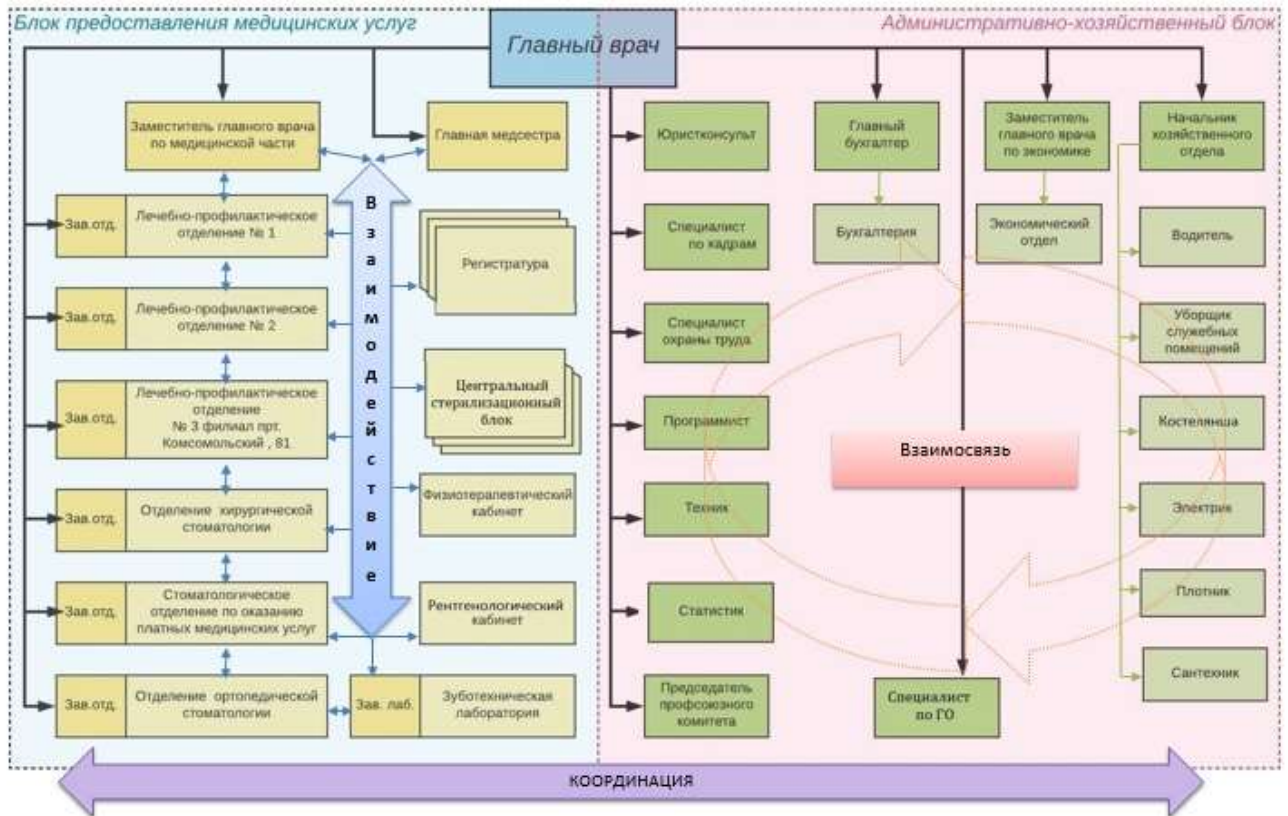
Блок предоставления медицинских услуг

Главный врач

Административно-хозяйственный блок

Заместитель главного врача по медицинской части

Главная медсестра

Зав.отд. Лечебно-профилактическое отделение № 1

Зав.отд. Лечебно-профилактическое отделение № 2

Зав.отд. Лечебно-профилактическое отделение № 3 филиал прт. Комсомольский , 81

Зав.отд. Отделение хирургической стоматологии

Зав.отд. Стоматологическое отделение по оказанию платных медицинских услуг

Зав.отд. Отделение ортопедической стоматологии

В з а и м о д е й с т в и е

Регистратура

Центральный стерилизационный блок

Физиотерапевтический кабинет

Рентгенологический кабинет

Зав. лаб. Зуботехническая лаборатория

Юрисконсульт

Специалист по кадрам

Специалист охраны труда

Программист

Техник

Статистик

Председатель профсоюзного комитета

Главный бухгалтер

Бухгалтерия

Заместитель главного врача по экономике

Экономический отдел

Начальник хозяйственного отдела

Водитель

Уборщик служебных помещений

Костеляншa

Электрик

Плотник

Сантехник

Взаимосвязь

Специалист по ГО

КООРДИНАЦИЯ